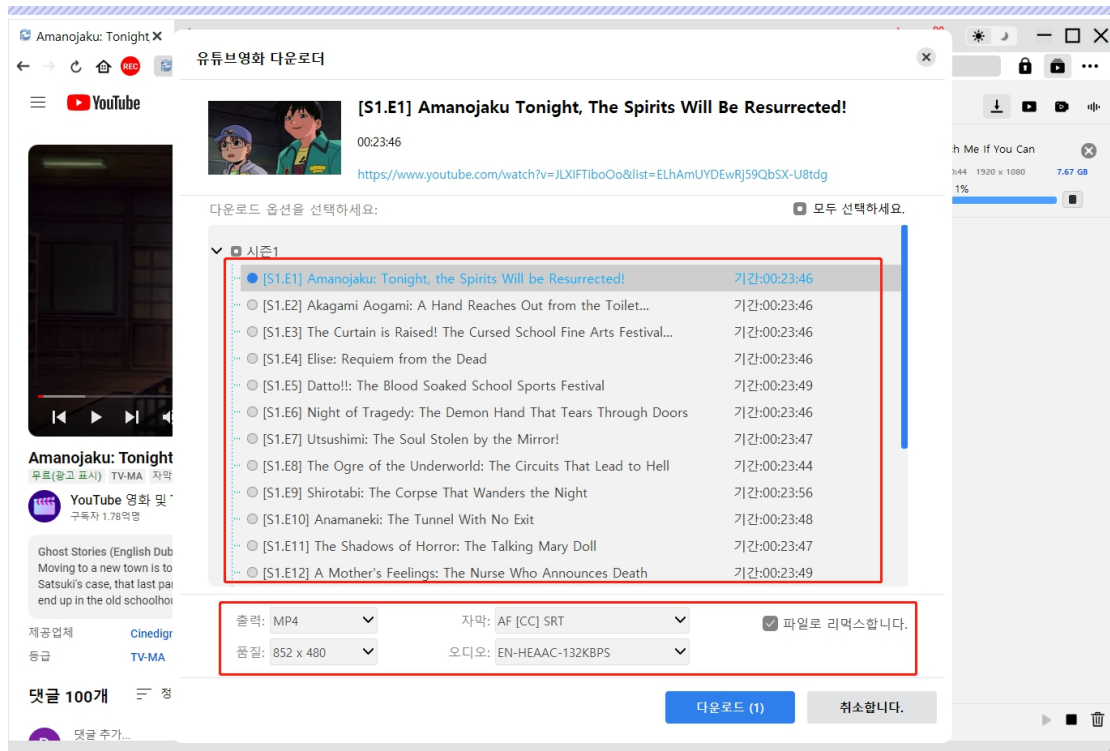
Amanojaku: Tonight ✕

REC

YouTube

Amanojaku: Tonight
무료(광고 표시) TV-MA 자막

YouTube 영화 및
구독자 1.78억명

Ghost Stories (English Dub
Moving to a new town is to
Satsuki's case, that last par
end up in the old schoolhou

제공업체 Cinedigr
등급 TV-MA

댓글 100개 정

댓글 추가...

유튜브영화 다운로더

[S1.E1] Amanojaku Tonight, The Spirits Will Be Resurrected!

00:23:46

https://www.youtube.com/watch?v=JLXIFTiboOo&list=ELhAmUYDEwRj59QbSX-U8tdg

다운로드 옵션을 선택하세요.

모두 선택하세요.

시즌1

| | |
|---|---|
| [S1.E1] Amanojaku: Tonight, the Spirits Will be Resurrected! | 기간:00:23:46 |
| [S1.E2] Akagami Aogami: A Hand Reaches Out from the Toilet... | 기간:00:23:46 |
| [S1.E3] The Curtain is Raised! The Cursed School Fine Arts Festival... | 기간:00:23:46 |
| [S1.E4] Elise: Requiem from the Dead | 기간:00:23:46 |
| [S1.E5] Datto!!: The Blood Soaked School Sports Festival | 기간:00:23:49 |
| [S1.E6] Night of Tragedy: The Demon Hand That Tears Through Doors | 기간:00:23:46 |
| [S1.E7] Utsushimi: The Soul Stolen by the Mirror! | 기간:00:23:47 |
| [S1.E8] The Ogre of the Underworld: The Circuits That Lead to Hell | 기간:00:23:44 |
| [S1.E9] Shirotabi: The Corpse That Wanders the Night | 기간:00:23:56 |
| [S1.E10] Anamaneki: The Tunnel With No Exit | 기간:00:23:48 |
| [S1.E11] The Shadows of Horror: The Talking Mary Doll | 기간:00:23:47 |
| [S1.E12] A Mother's Feelings: The Nurse Who Announces Death | 기간:00:23:49 |

출력: MP4
자막: AF [CC] SRT
파일로 리먹스합니다.
품질: 852 x 480
오디오: EN-HEAAC-132KBPS

다운로드 (1)
취소합니다.

h Me If You Can
:44 1920 x 1080 7.67 GB
1%